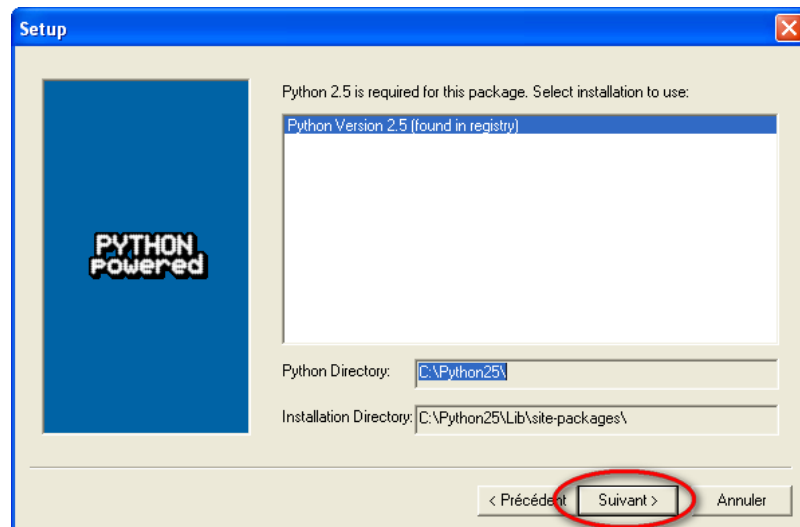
Setup

PYTHON
powered

Python 2.5 is required for this package. Select installation to use:

Python Version 2.5 (found in registry)

Python Directory: C:\Python25\

Installation Directory: C:\Python25\Lib\site-packages\

< Précédent Suivant > Annuler